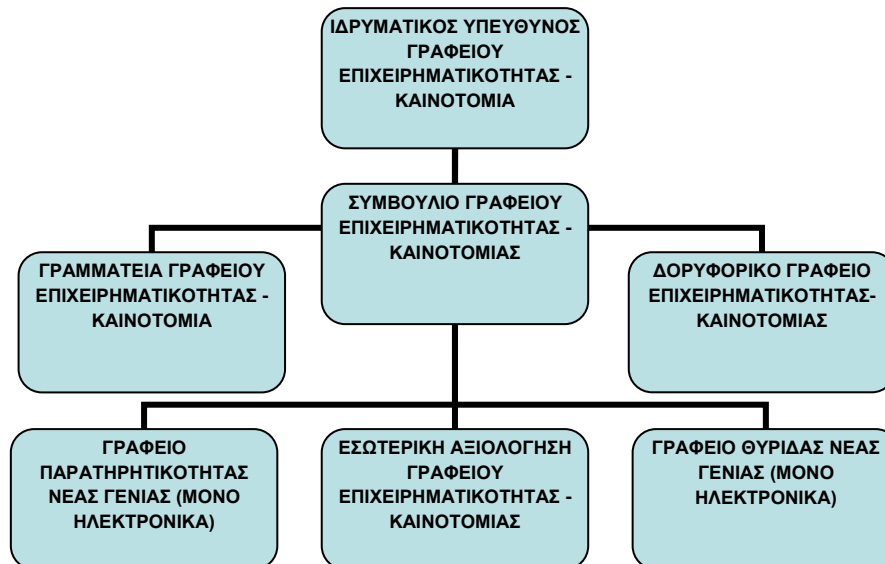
ΙΔΡΥΜΑΤΙΚΟΣ ΥΠΕΥΘΥΝΟΣ ΓΡΑΦΕΙΟΥ ΕΠΙΧΕΙΡΗΜΑΤΙΚΟΤΗΤΑΣ - ΚΑΙΝΟΤΟΜΙΑ

ΣΥΜΒΟΥΛΙΟ ΓΡΑΦΕΙΟΥ ΕΠΙΧΕΙΡΗΜΑΤΙΚΟΤΗΤΑΣ - ΚΑΙΝΟΤΟΜΙΑΣ

ΓΡΑΜΜΑΤΕΙΑ ΓΡΑΦΕΙΟΥ ΕΠΙΧΕΙΡΗΜΑΤΙΚΟΤΗΤΑΣ - ΚΑΙΝΟΤΟΜΙΑ

ΔΟΡΥΦΟΡΙΚΟ ΓΡΑΦΕΙΟ ΕΠΙΧΕΙΡΗΜΑΤΙΚΟΤΗΤΑΣ- ΚΑΙΝΟΤΟΜΙΑΣ

ΓΡΑΦΕΙΟ ΠΑΡΑΤΗΡΗΤΙΚΟΤΗΤΑΣ ΝΕΑΣ ΓΕΝΙΑΣ (ΜΟΝΟ ΗΛΕΚΤΡΟΝΙΚΑ)

ΕΣΩΤΕΡΙΚΗ ΑΞΙΟΛΟΓΗΣΗ ΓΡΑΦΕΙΟΥ ΕΠΙΧΕΙΡΗΜΑΤΙΚΟΤΗΤΑΣ - ΚΑΙΝΟΤΟΜΙΑΣ

ΓΡΑΦΕΙΟ ΘΥΡΙΔΑΣ ΝΕΑΣ ΓΕΝΙΑΣ (ΜΟΝΟ ΗΛΕΚΤΡΟΝΙΚΑ)